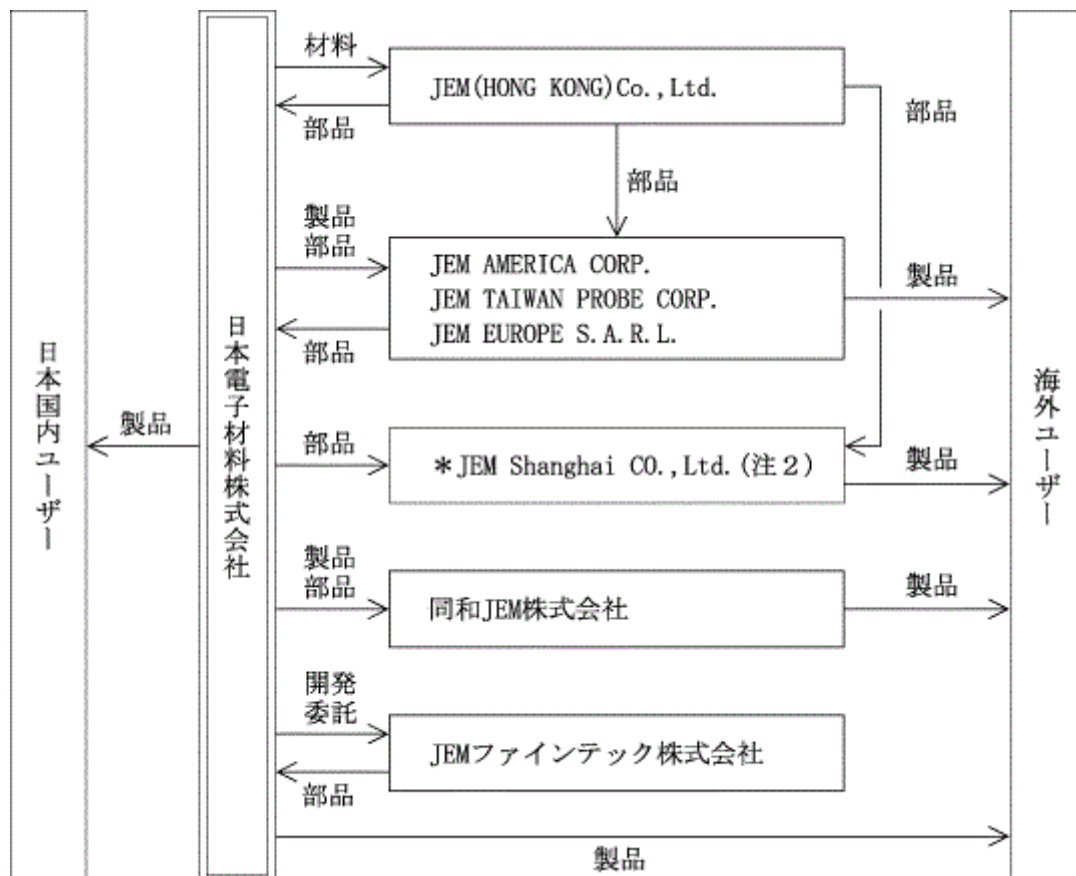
日本国内ユーザー

製品

日本電子材料株式会社

材料

部品

JEM(HONG KONG)Co.,Ltd.

部品

部品

製品
部品

JEM AMERICA CORP.
JEM TAIWAN PROBE CORP.
JEM EUROPE S.A.R.L.

部品

製品

部品

＊JEM Shanghai CO.,Ltd.(注２)

製品

製品
部品

同和JEM株式会社

製品

開発
委託

JEMファインテック株式会社

部品

製品

海外ユーザー